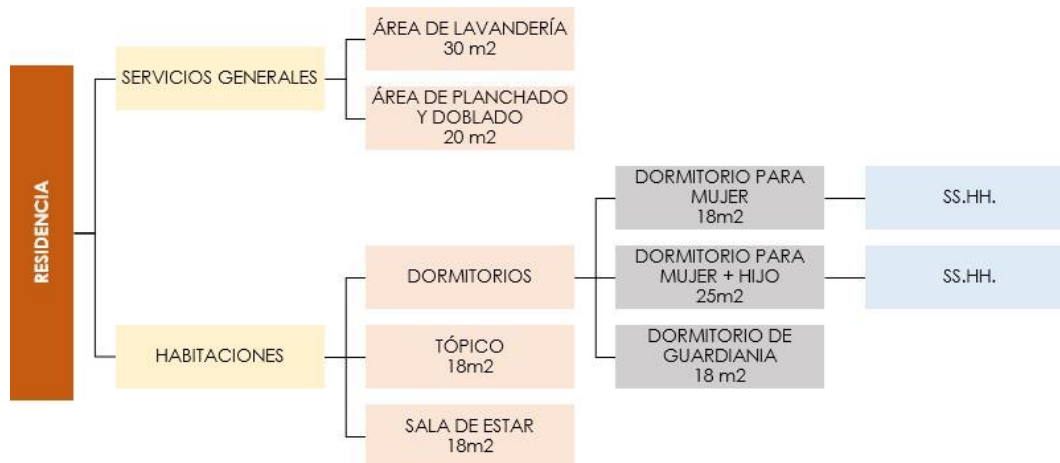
RESIDENCIA

SERVICIOS GENERALES

ÁREA DE LAVANDERÍA
30 m2

ÁREA DE PLANCHADO Y DOBLADO
20 m2

HABITACIONES

DORMITORIOS

DORMITORIO PARA MUJER
18m2

SS.HH.

DORMITORIO PARA MUJER + HIJO
25m2

SS.HH.

DORMITORIO DE GUARDIANIA
18 m2

TÓPICO
18m2

SALA DE ESTAR
18m2